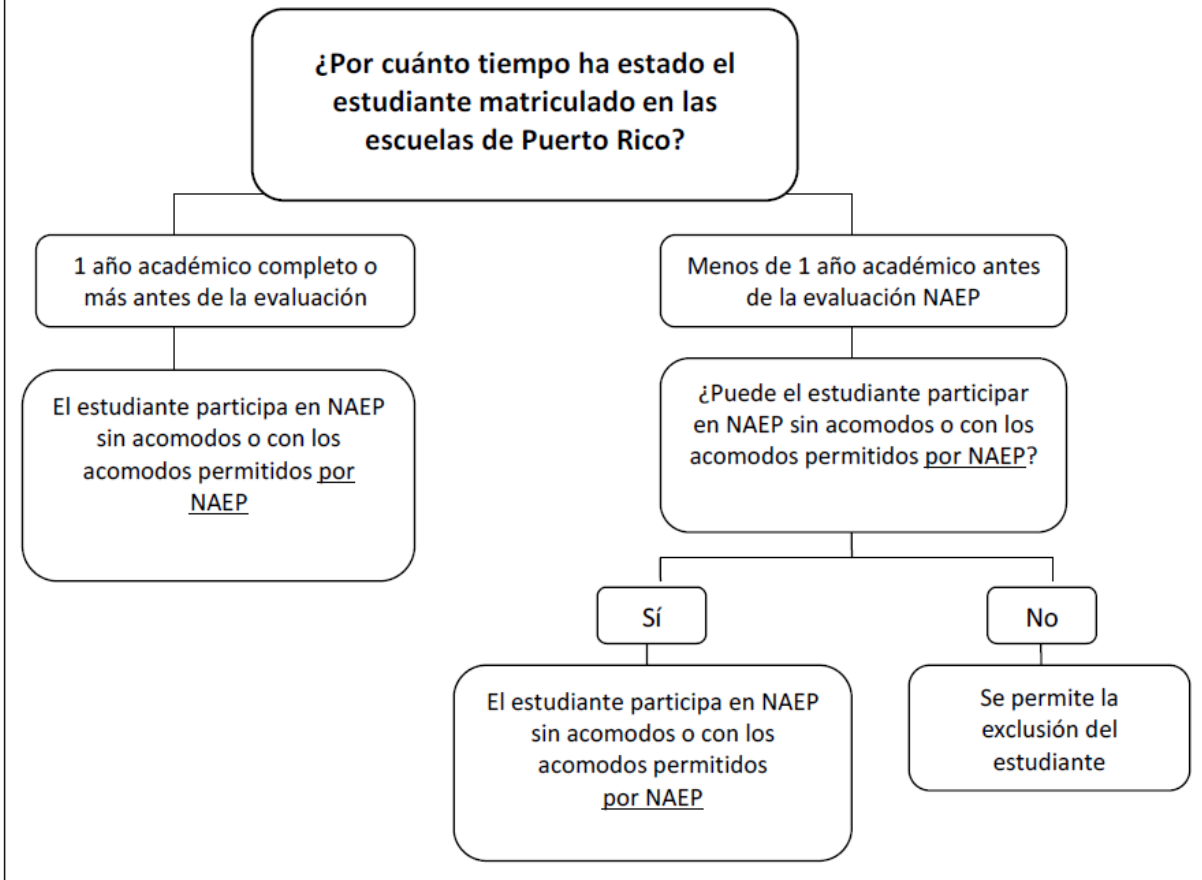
¿Por cuánto tiempo ha estado el estudiante matriculado en las escuelas de Puerto Rico?

1 año académico completo o más antes de la evaluación

Menos de 1 año académico antes de la evaluación NAEP

El estudiante participa en NAEP sin acomodos o con los acomodos permitidos por NAEP

¿Puede el estudiante participar en NAEP sin acomodos o con los acomodos permitidos por NAEP?

Sí

No

El estudiante participa en NAEP sin acomodos o con los acomodos permitidos por NAEP

Se permite la exclusión del estudiante